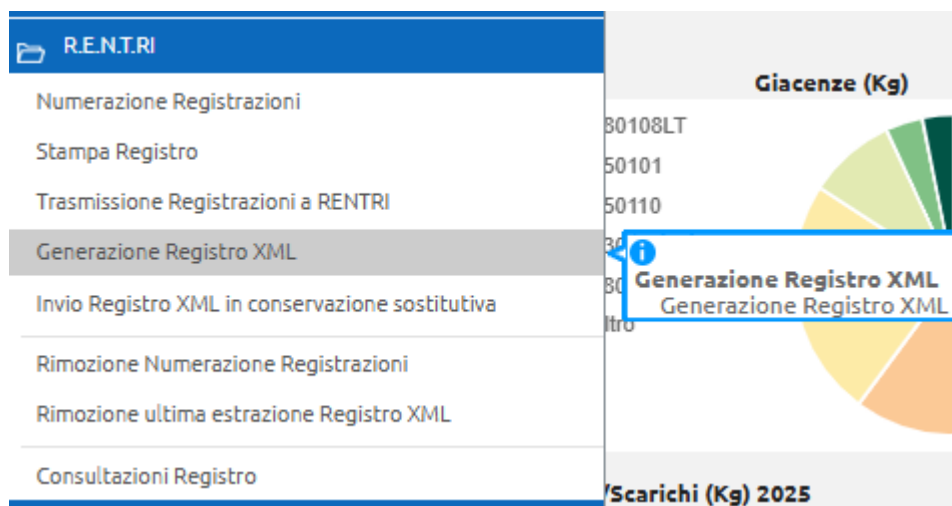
R.E.N.T.RI

Numerazione Registrazioni

Stampa Registro

Trasmissione Registrazioni a RENTRI

Generazione Registro XML

Invio Registro XML in conservazione sostitutiva

Rimozione Numerazione Registrazioni

Rimozione ultima estrazione Registro XML

Consultazioni Registro

Giacenze (Kg)

80108LT

50101

50110

30

80

ltro

Generazione Registro XML

Generazione Registro XML

/Scarichi (Kg) 2025